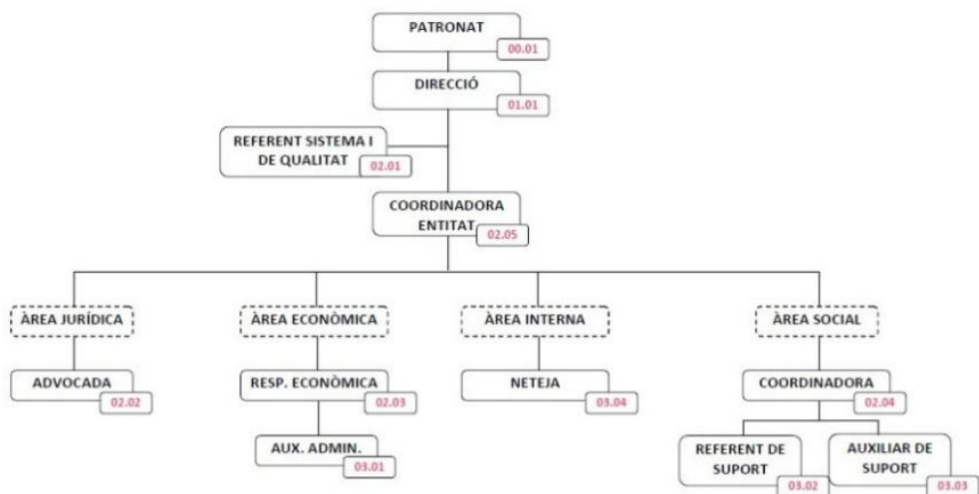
PATRONAT
00.01

DIRECCIÓ
01.01

REFERENT SISTEMA I DE QUALITAT
02.01

COORDINADORA ENTITAT
02.05

ÀREA JURÍDICA

ADVOCADA
02.02

ÀREA ECONÒMICA

RESP. ECONÒMICA
02.03

AUX. ADMIN.
03.01

ÀREA INTERNA

NETEJA
03.04

ÀREA SOCIAL

COORDINADORA
02.04

REFERENT DE SUPORT
03.02

AUXILIAR DE SUPORT
03.03